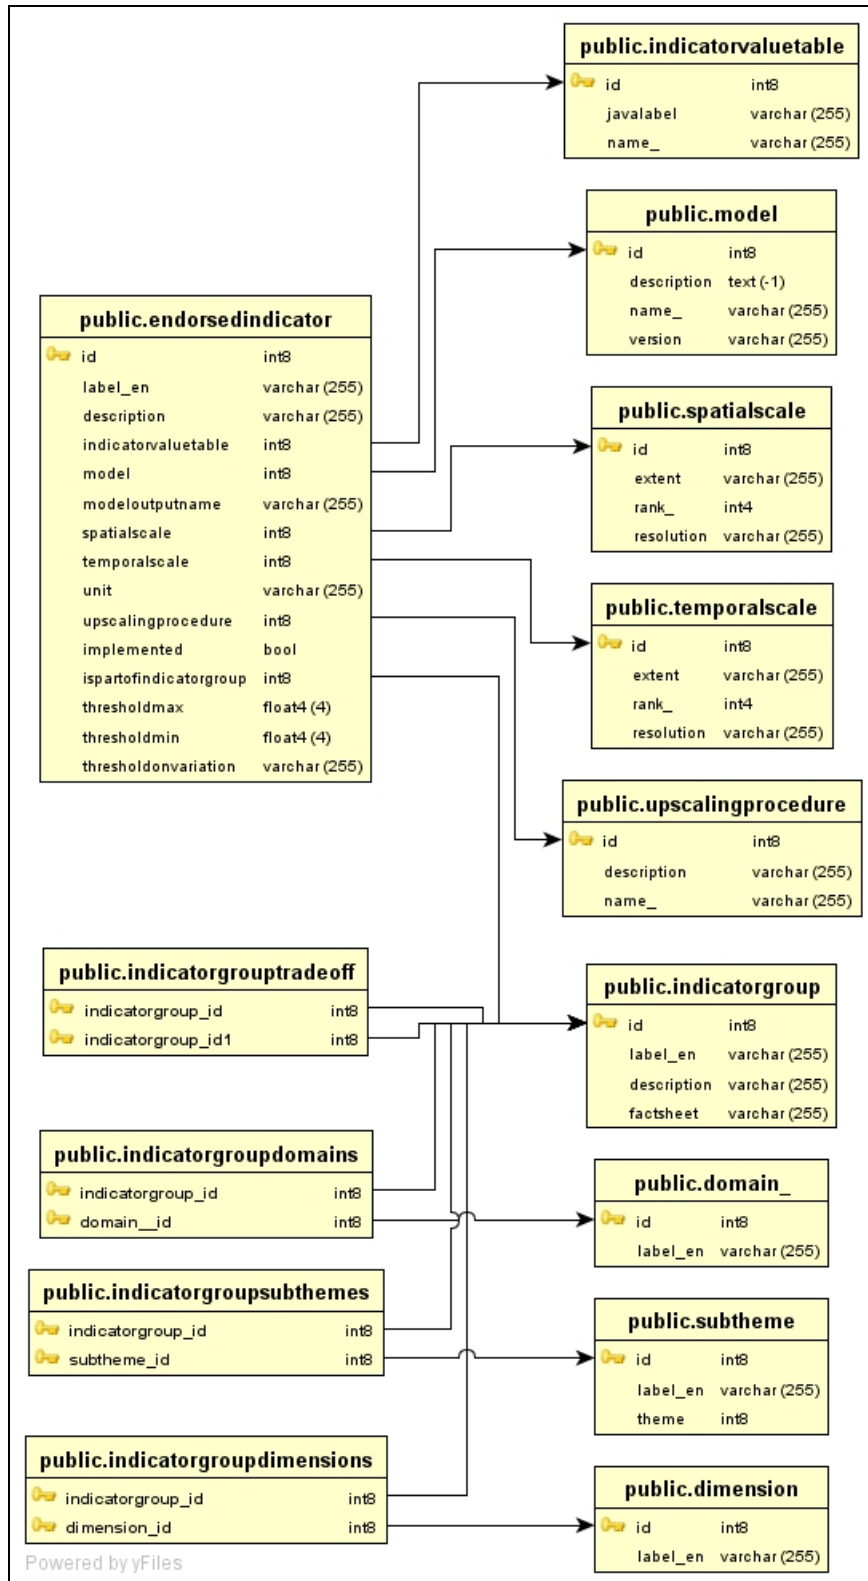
public.indicatorvaluetable
| | |
|---|---|
| id | int8 |
| javalabel | varchar (255) |
| name_ | varchar (255) |

public.model
| | |
|---|---|
| id | int8 |
| description | text (-1) |
| name_ | varchar (255) |
| version | varchar (255) |

public.endorsedindicator
| | |
|---|---|
| id | int8 |
| label_en | varchar (255) |
| description | varchar (255) |
| indicatorvaluetable | int8 |
| model | int8 |
| modeloutputname | varchar (255) |
| spatialscale | int8 |
| temporalscale | int8 |
| unit | varchar (255) |
| upscalingprocedure | int8 |
| implemented | bool |
| ispartofindicatorgroup | int8 |
| thresholdmax | float4 (4) |
| thresholdmin | float4 (4) |
| thresholdonvariation | varchar (255) |

public.spatialscale
| | |
|---|---|
| id | int8 |
| extent | varchar (255) |
| rank_ | int4 |
| resolution | varchar (255) |

public.temporalscale
| | |
|---|---|
| id | int8 |
| extent | varchar (255) |
| rank_ | int4 |
| resolution | varchar (255) |

public.upscalingprocedure
| | |
|---|---|
| id | int8 |
| description | varchar (255) |
| name_ | varchar (255) |

public.indicatorgrouptradeoff
| | |
|---|---|
| indicatorgroup_id | int8 |
| indicatorgroup_id1 | int8 |

public.indicatorgroup
| | |
|---|---|
| id | int8 |
| label_en | varchar (255) |
| description | varchar (255) |
| factsheet | varchar (255) |

public.indicatorgroupdomains
| | |
|---|---|
| indicatorgroup_id | int8 |
| domain__id | int8 |

public.domain_
| | |
|---|---|
| id | int8 |
| label_en | varchar (255) |

public.indicatorgroupsubthemes
| | |
|---|---|
| indicatorgroup_id | int8 |
| subtheme_id | int8 |

public.subtheme
| | |
|---|---|
| id | int8 |
| label_en | varchar (255) |
| theme | int8 |

public.indicatorgroupdimensions
| | |
|---|---|
| indicatorgroup_id | int8 |
| dimension_id | int8 |

public.dimension
| | |
|---|---|
| id | int8 |
| label_en | varchar (255) |

Powered by yFiles